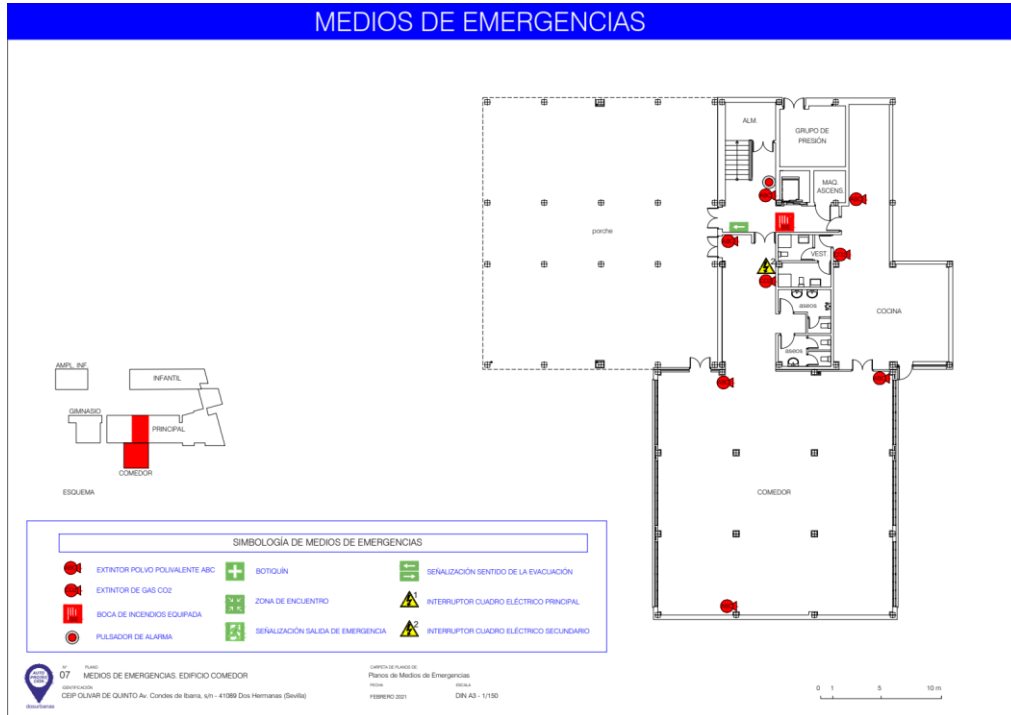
MEDIOS DE EMERGENCIAS

ALM.

GRUPO DE PRESIÓN

MAQ. ASCENS.

porche

VEST

aseos

aseos

COCINA

COMEDOR

AMPL. INF.

INFANTIL

GIMNASIO

PRINCIPAL

COMEDOR

ESQUEMA

SIMBOLOGÍA DE MEDIOS DE EMERGENCIAS

EXTINTOR POLVO POLIVALENTE ABC

EXTINTOR DE GAS CO2

BOCA DE INCENDIOS EQUIPADA

PULSADOR DE ALARMA

BOTIQUÍN

ZONA DE ENCUENTRO

SEÑALIZACIÓN SALIDA DE EMERGENCIA

SEÑALIZACIÓN SENTIDO DE LA EVACUACIÓN

INTERRUPTOR CUADRO ELÉCTRICO PRINCIPAL

INTERRUPTOR CUADRO ELÉCTRICO SECUNDARIO

dosurbanas

Nº 07

PLANO MEDIOS DE EMERGENCIAS. EDIFICIO COMEDOR

IDENTIFICACIÓN CEIP OLIVAR DE QUINTO Av. Condes de Ibarra, s/n - 41089 Dos Hermanas (Sevilla)

CARPETA DE PLANOS DE Planos de Medios de Emergencias

FECHA FEBRERO 2021

ESCALA DIN A3 - 1/150

0 1 5 10 m